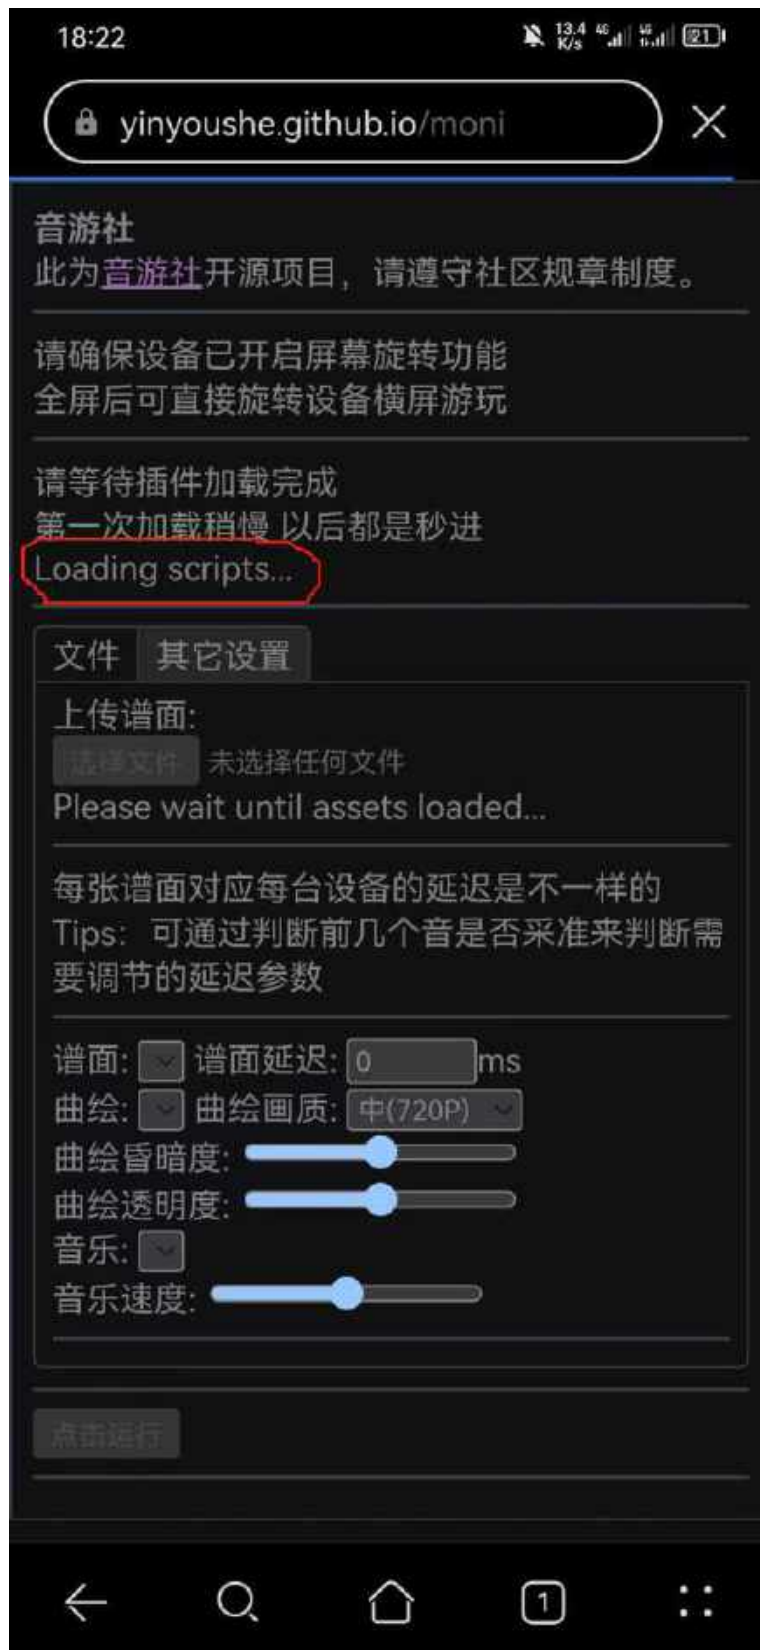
18:22
13.4 K/s 21

yinyoushe.github.io/moni

音游社
此为音游社开源项目，请遵守社区规章制度。

请确保设备已开启屏幕旋转功能
全屏后可直接旋转设备横屏游玩

请等待插件加载完成
第一次加载稍慢 以后都是秒进
Loading scripts...

文件 其它设置

上传谱面:
选择文件 未选择任何文件
Please wait until assets loaded...

每张谱面对应每台设备的延迟是不一样的
Tips：可通过判断前几个音是否采准来判断需要调节的延迟参数

谱面: 谱面延迟: 0 ms
曲绘: 曲绘画质: 中(720P)
曲绘昏暗度:
曲绘透明度:
音乐:
音乐速度:

点击运行

1